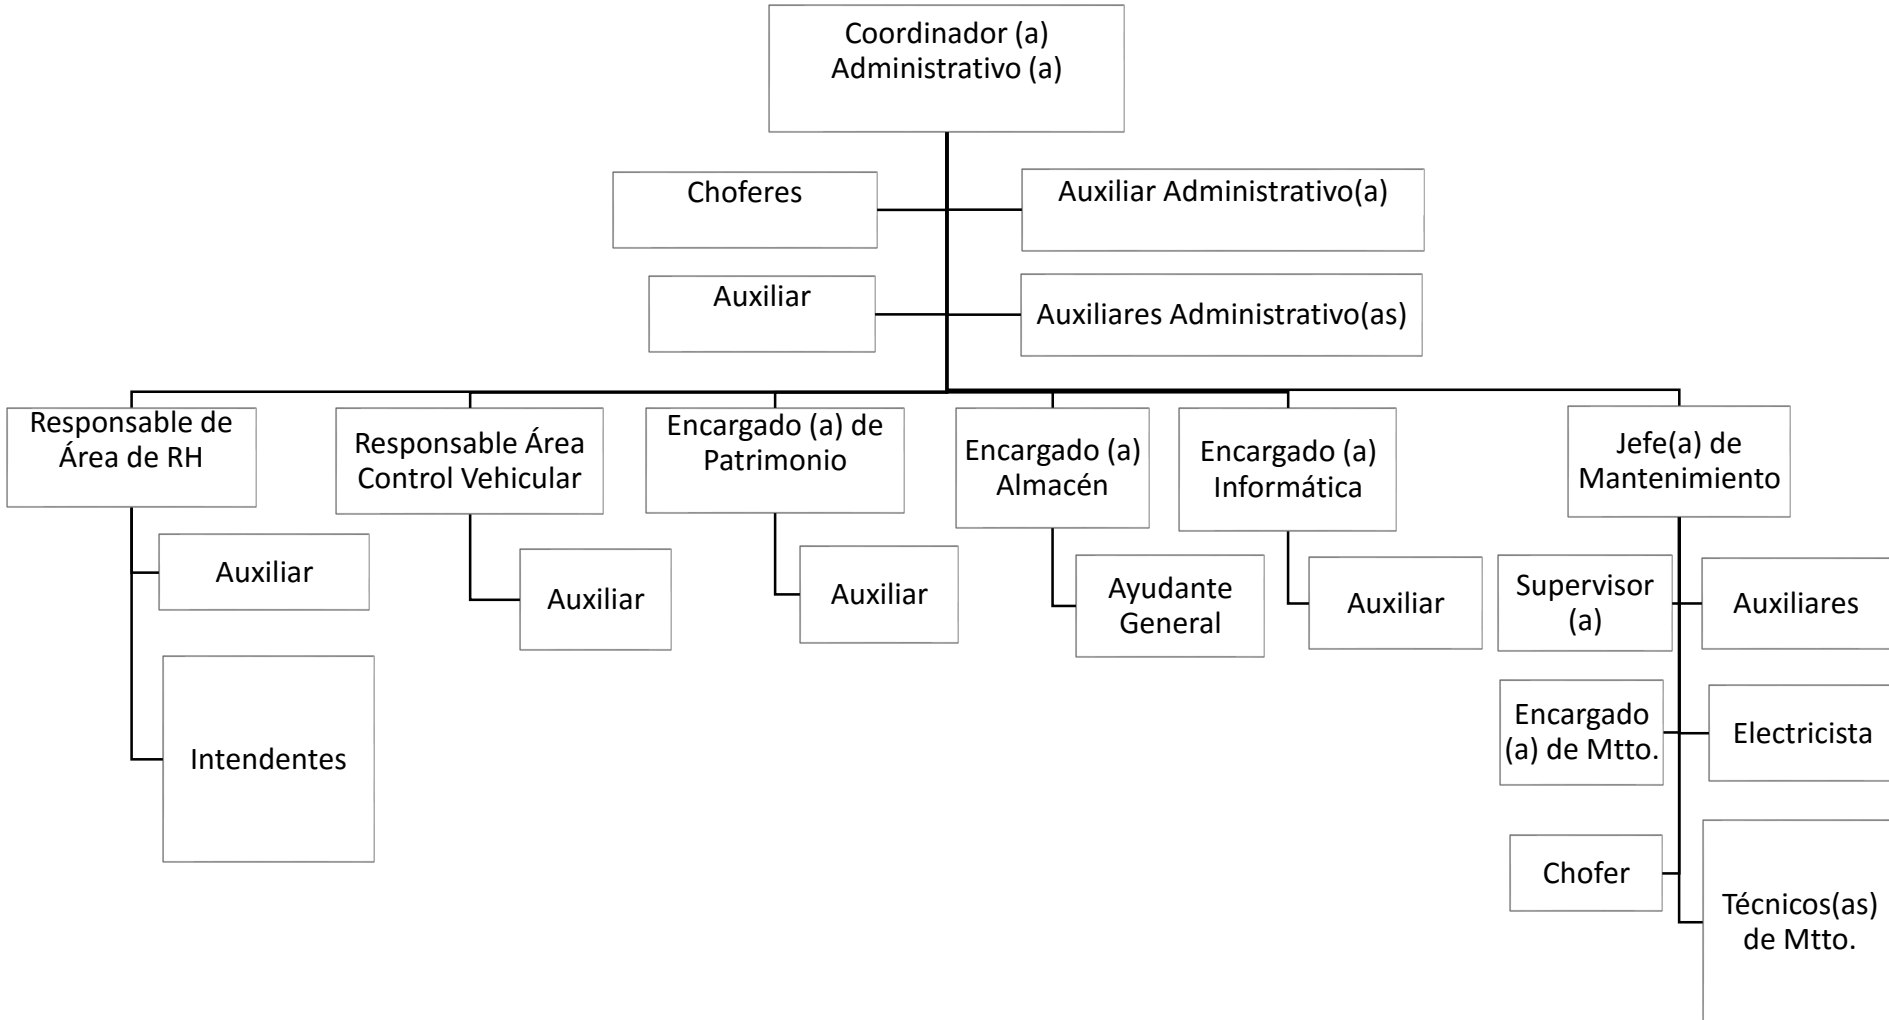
Coordinador (a) Administrativo (a)

Choferes

Auxiliar Administrativo(a)

Auxiliar

Auxiliares Administrativo(as)

Responsable de Área de RH

Auxiliar

Intendentes

Responsable Área Control Vehicular

Auxiliar

Encargado (a) de Patrimonio

Auxiliar

Encargado (a) Almacén

Ayudante General

Encargado (a) Informática

Auxiliar

Jefe(a) de Mantenimiento

Supervisor (a)

Auxiliares

Encargado (a) de Mtto.

Electricista

Chofer

Técnicos(as) de Mtto.